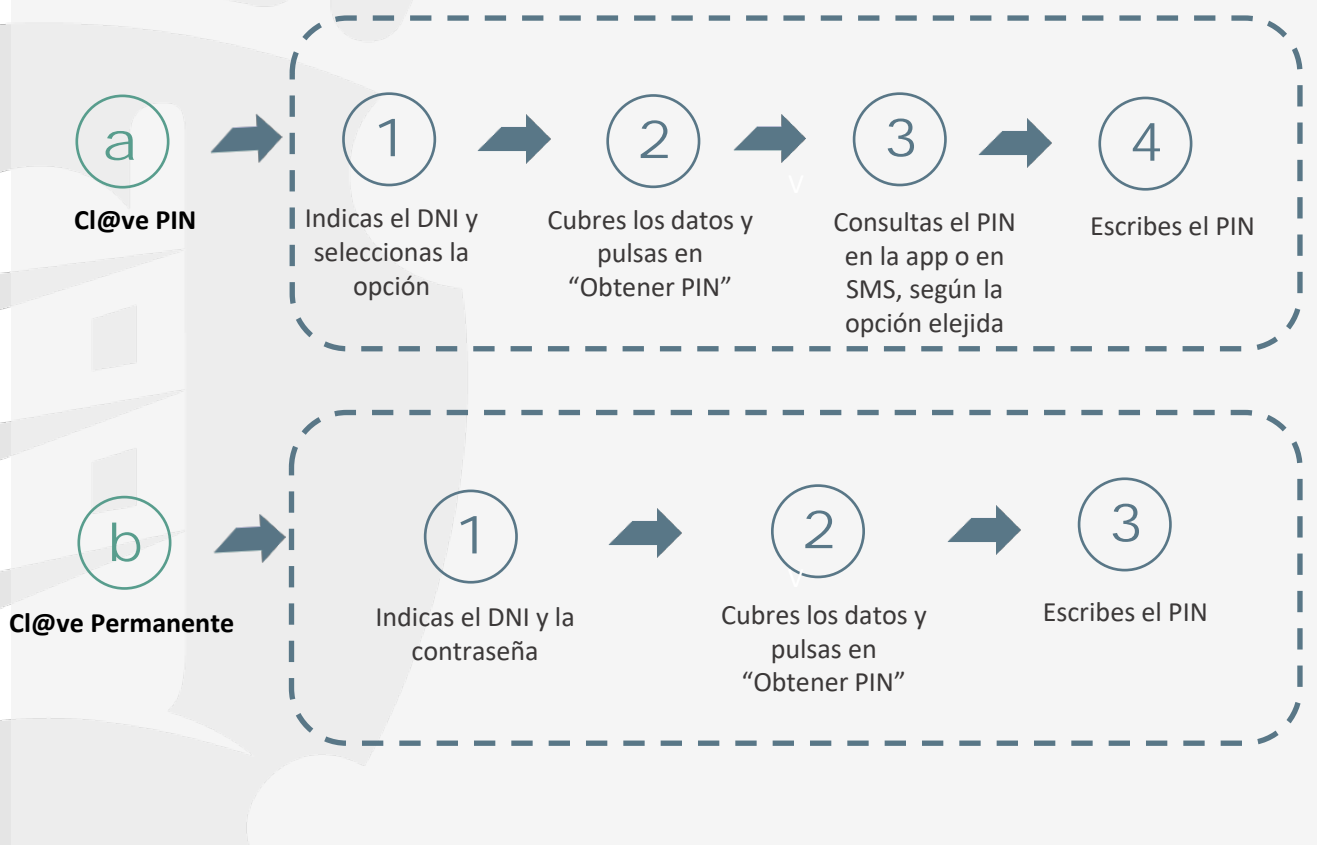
a

Cl@ve PIN

1

Indicas el DNI y seleccionas la opción

2

Cubres los datos y pulsas en "Obtener PIN"

v

3

Consultas el PIN en la app o en SMS, según la opción elejida

4

Escribes el PIN

b

Cl@ve Permanente

1

Indicas el DNI y la contraseña

2

v

Cubres los datos y pulsas en "Obtener PIN"

3

Escribes el PIN